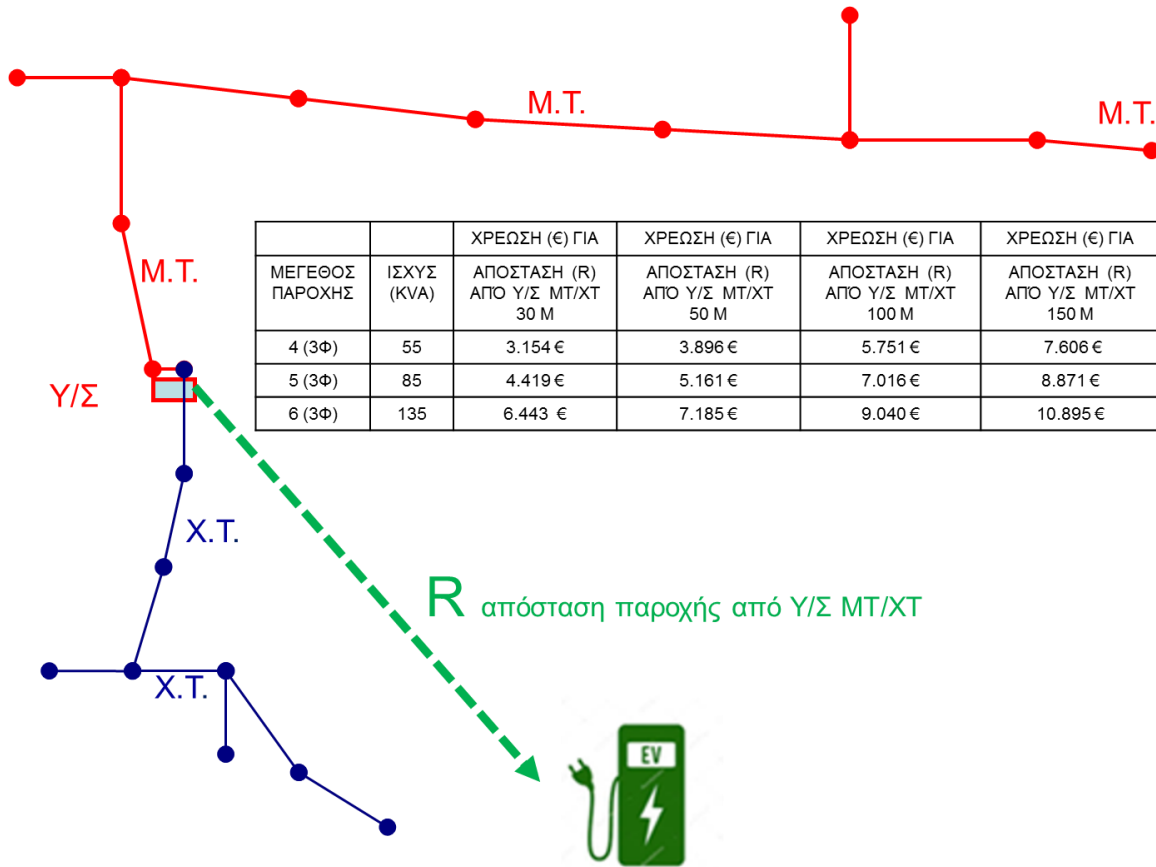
Μ.Τ.

Μ.Τ.

Μ.Τ.

| | | ΧΡΕΩΣΗ (€) ΓΙΑ | ΧΡΕΩΣΗ (€) ΓΙΑ | ΧΡΕΩΣΗ (€) ΓΙΑ | ΧΡΕΩΣΗ (€) ΓΙΑ |
|---|---|---|---|---|---|
| ΜΕΓΕΘΟΣ ΠΑΡΟΧΗΣ | ΙΣΧΥΣ (KVA) | ΑΠΟΣΤΑΣΗ (R) ΑΠΌ Υ/Σ ΜΤ/ΧΤ 30 Μ | ΑΠΟΣΤΑΣΗ (R) ΑΠΌ Υ/Σ ΜΤ/ΧΤ 50 Μ | ΑΠΟΣΤΑΣΗ (R) ΑΠΌ Υ/Σ ΜΤ/ΧΤ 100 Μ | ΑΠΟΣΤΑΣΗ (R) ΑΠΌ Υ/Σ ΜΤ/ΧΤ 150 Μ |
| 4 (3Φ) | 55 | 3.154 € | 3.896 € | 5.751 € | 7.606 € |
| 5 (3Φ) | 85 | 4.419 € | 5.161 € | 7.016 € | 8.871 € |
| 6 (3Φ) | 135 | 6.443 € | 7.185 € | 9.040 € | 10.895 € |

Υ/Σ

Χ.Τ.

R απόσταση παροχής από Υ/Σ ΜΤ/ΧΤ

Χ.Τ.

EV